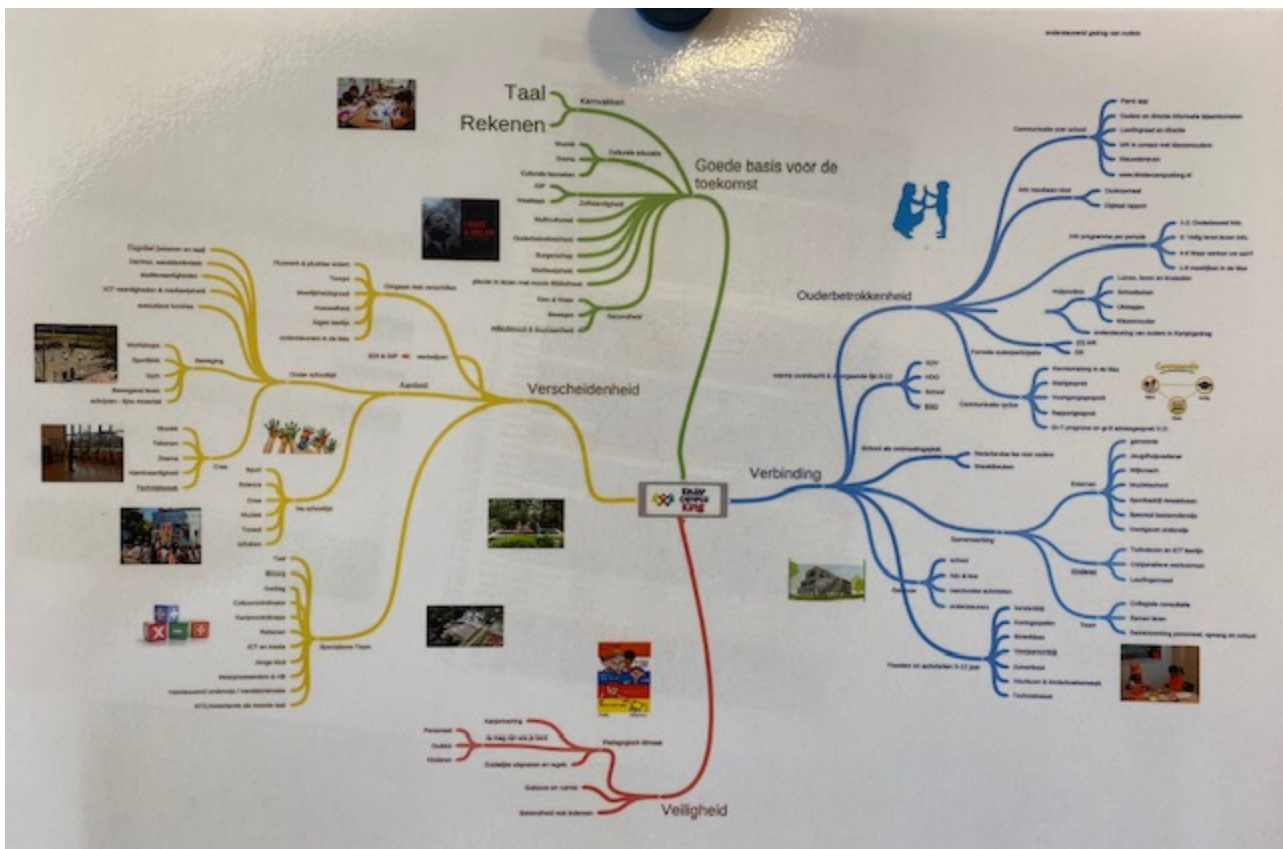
ondersteunend gedrag van ouders

Taal
Rekenen
Kernvakken
Goede basis voor de toekomst
Muziek
Drama
Culturele educatie
Culturele bezoeken
IGP
Zelfstandigheid
Weektaak
Multicultureel
Onderbouwbouwhoek
Burgerschap
Mediawijsheid
plezier in lezen met mooie Bibliotheek
Eten & Water
Bewegen
Gezondheid
Milieubewust & Duurzaamheid

Digitaal (scherm en taal)
Denken, wereldoriëntatie
Sociale vaardigheden
ICT vaardigheden & mediawijsheid
executieve functies
Plusrecht & plusklas extern
Tempo
Meertaligheid
Hoogbegaafd
Eigen leerlijn
ondersteunen in de klas
Omgaan met verschillen
IEP & OIP
verbeteren
Onder schooltijd
Aanbod
Verscheidenheid
Workshops
Sportdag
Gym
Beweging
Bewegend leren
schrijven - fijne motoriek
Muziek
Tekenen
Drama
Handvaardigheid
Techniekles
Crea
Sport
Science
Crea
Muziek
Toneel
Uitvaten
Na schooltijd
Taal
IB'er
Gedrag
Cultuurcoördinator
Kanjercoördinator
Rekenen
ICT en media
Jonge kind
Meerpostieleiders & HB
Vakleerkracht onderwijs / wereldoriëntatie
KTO/Nederlands als tweede taal
Specialisten Team

Kanjertraining
Je mag zijn wie je bent
Pedagogisch klimaat
Personeel
Ouders
Kinderen
Duidelijke afspraken en regels
Gebouw en ruimte
Betrokkenheid met iedereen
Veiligheid

Communicatie met school
Parro app
Ouders en directie informele bijeenkomsten
Leerlingraad en directie
MR in contact met klassenouders
Nieuwsbrieven
www.kindercampusking.nl
Info resultaten kind
Oudergesprek
Digitaal rapport
Info programma per periode
1-2: Onderbouwd info
3: Veilig leren lezen info
4-8 Waar werken we aan?
1-8 meekijken in de klas
Hulpouders
Lunch, lezen en knutselen
Schoolreisen
Uitstapjes
Klassenouder
ondersteuning van ouders in Kanjergedrag
Formele ouderparticipatie
OV, MR
OR
Ouderbetrokkenheid
Kennismaking in de klas
Startgesprek
Voortgangsgesprek
Rapportgesprek
Gr 7 prognose en gr 8 adviesgesprek V.O.
Communicatie cyclus
warme overdracht & doorgaande lijn 0-12
KDV
VVO
School
BSO
School als ontmoetingsplek
Nederlandse les voor ouders
Maaltijden
Verbinding
gemeente
Jeugdhulpverlener
Wijkcoach
Muziekschool
Sportbedrijf Amstelveen
Speelcentrum
Voortgezet onderwijs
Extern
Samenwerking
Tutorlessen en ICT leertijn
Coöperatieve werkvormen
Leerlingenraad
Kinderen
school
hitk & bso
naschoolse activiteiten
andere locaties
Gebouw
Collegiale consultatie
Samen leren
Samenwerking personeel, opvang en school
Team
Sinterklaas
Koningsspelen
Brandblus
Voorjaarsontbijt
Zomerfeest
Voorlezen & Kinderboekenweek
Techniekfeest
Feesten en activiteiten 0-12 jaar